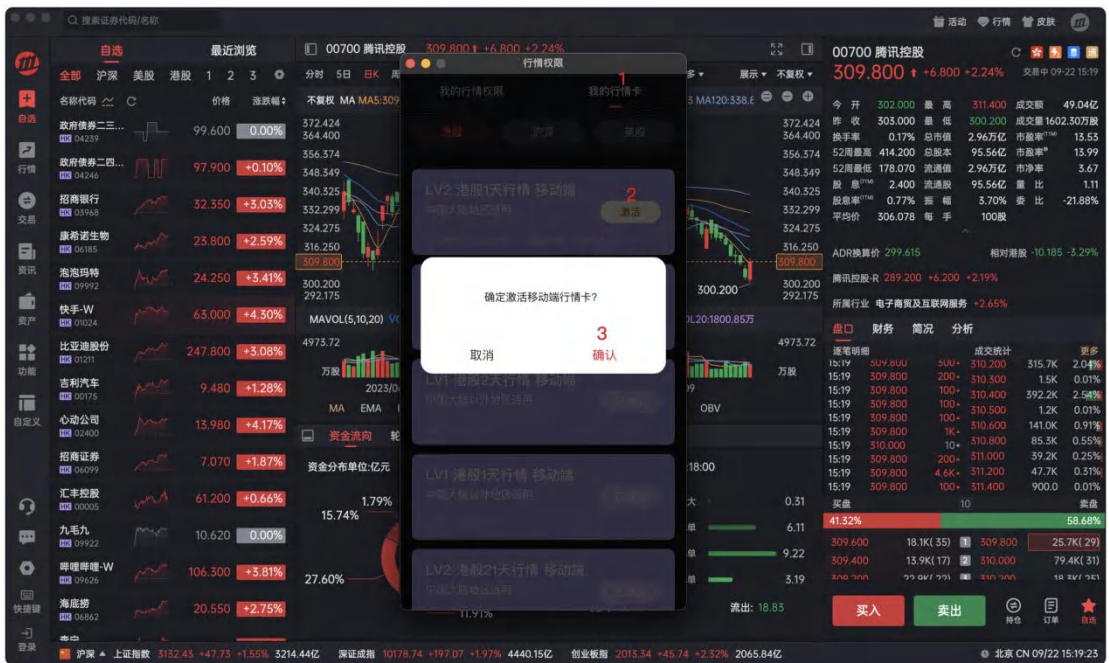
搜索证券代码/名称

活动 行情 皮肤

自选 最近浏览

全部 沪深 美股 港股 1 2 3

名称代码 价格 涨跌幅

政府债券二三... 04239 99.600 0.00%
政府债券二四... 04246 97.900 +0.10%
招商银行 03968 32.350 +3.03%
康希诺生物 06185 23.800 +2.59%
泡泡玛特 09992 24.250 +3.41%
快手-W 01024 63.000 +4.30%
比亚迪股份 01211 247.800 +3.08%
吉利汽车 00175 9.480 +1.28%
心动公司 02400 13.980 +4.17%
招商证券 06099 7.070 +1.87%
汇丰控股 00005 61.200 +0.66%
九毛九 09922 10.620 0.00%
哔哩哔哩-W 09626 106.300 +3.81%
海底捞 06862 20.550 +2.75%

自选 行情 交易 资讯 资产 功能 自定义 快捷键 登录

00700 腾讯控股 309.800 +6.800 +2.24%

分时 5日 日K

不复权 MA MA5:309

372.424 364.400 356.374 348.349 340.325 332.299 324.275 316.250 309.800 300.200 292.175

MAVOL(5,10,20)

4973.72 万股 2023/0

MA EMA

资金流向

资金分布单位:亿元

1.79% 15.74% 27.60%

行情权限

我的行情权限 我的行情卡 1

港股 沪深 美股

LV2 港股1天行情 移动端
中国大陆地区适用
激活 2

确定激活移动端行情卡?
取消 确认 3

LV1 港股2天行情 移动端
中国大陆地区适用

LV1 港股1天行情 移动端
中国大陆地区适用

LV2 港股21天行情 移动端
中国大陆地区适用

11.91%

展示 不复权

MA120:338.8

372.424 364.400 356.374 348.349 340.325 332.299 324.275 316.250 309.800 300.200 292.175

300.200

4973.72 万股

L20:1800.85万

OBV

18:00

大 0.31
单 6.11
单 9.22
单 3.19

流出: 18.83

00700 腾讯控股

309.800 +6.800 +2.24% 交易中 09-22 15:19

| 今 开 | 302.000 | 最 高 | 311.400 | 成交额 | 49.04亿 |
|---|---|---|---|---|---|
| 昨 收 | 303.000 | 最 低 | 300.200 | 成交量 | 1602.30万股 |
| 换手率 | 0.17% | 总市值 | 2.96万亿 | 市盈率(TTM) | 13.53 |
| 52周最高 | 414.200 | 总股本 | 95.56亿 | 市盈率 | 13.99 |
| 52周最低 | 178.070 | 流通值 | 2.96万亿 | 市净率 | 3.67 |
| 股 息(TTM) | 2.400 | 流通股 | 95.56亿 | 量 比 | 1.11 |
| 股息率(TTM) | 0.77% | 振 幅 | 3.70% | 委 比 | -21.88% |
| 平均价 | 306.078 | 每 手 | 100股 | | |

ADR换算价 299.615 相对港股 -10.185 -3.29%

腾讯控股-R 289.200 +6.200 +2.19%

所属行业 电子商贸及互联网服务 +2.65%

盘口 财务 简况 分析

逐笔明细 成交统计 更多

| 15:19 | 309.800 | 500+ | 310.200 | 315.7K | 2.04% |
|---|---|---|---|---|---|
| 15:19 | 309.800 | 200+ | 310.300 | 1.5K | 0.01% |
| 15:19 | 309.800 | 100+ | 310.400 | 392.2K | 2.54% |
| 15:19 | 309.800 | 100+ | 310.500 | 1.2K | 0.01% |
| 15:19 | 309.800 | 1K+ | 310.600 | 141.0K | 0.91% |
| 15:19 | 310.000 | 10+ | 310.800 | 85.3K | 0.55% |
| 15:19 | 309.800 | 200+ | 311.000 | 39.2K | 0.25% |
| 15:19 | 309.800 | 4.6K+ | 311.200 | 47.7K | 0.31% |
| 15:19 | 309.800 | 100+ | 311.400 | 900.0 | 0.01% |

买盘 10 卖盘

41.32% 58.68%

309.600 18.1K(35) 1 309.800 25.7K(29)
309.400 13.9K(17) 2 310.000 79.4K(31)

买入 卖出 持仓 订单 自选

沪深 上证指数 3132.43 +47.73 +1.55% 3214.44亿 深证成指 10178.74 +197.07 +1.97% 4440.15亿 创业板指 2013.34 +45.74 +2.32% 2065.84亿 北京 CN 09/22 15:19:23